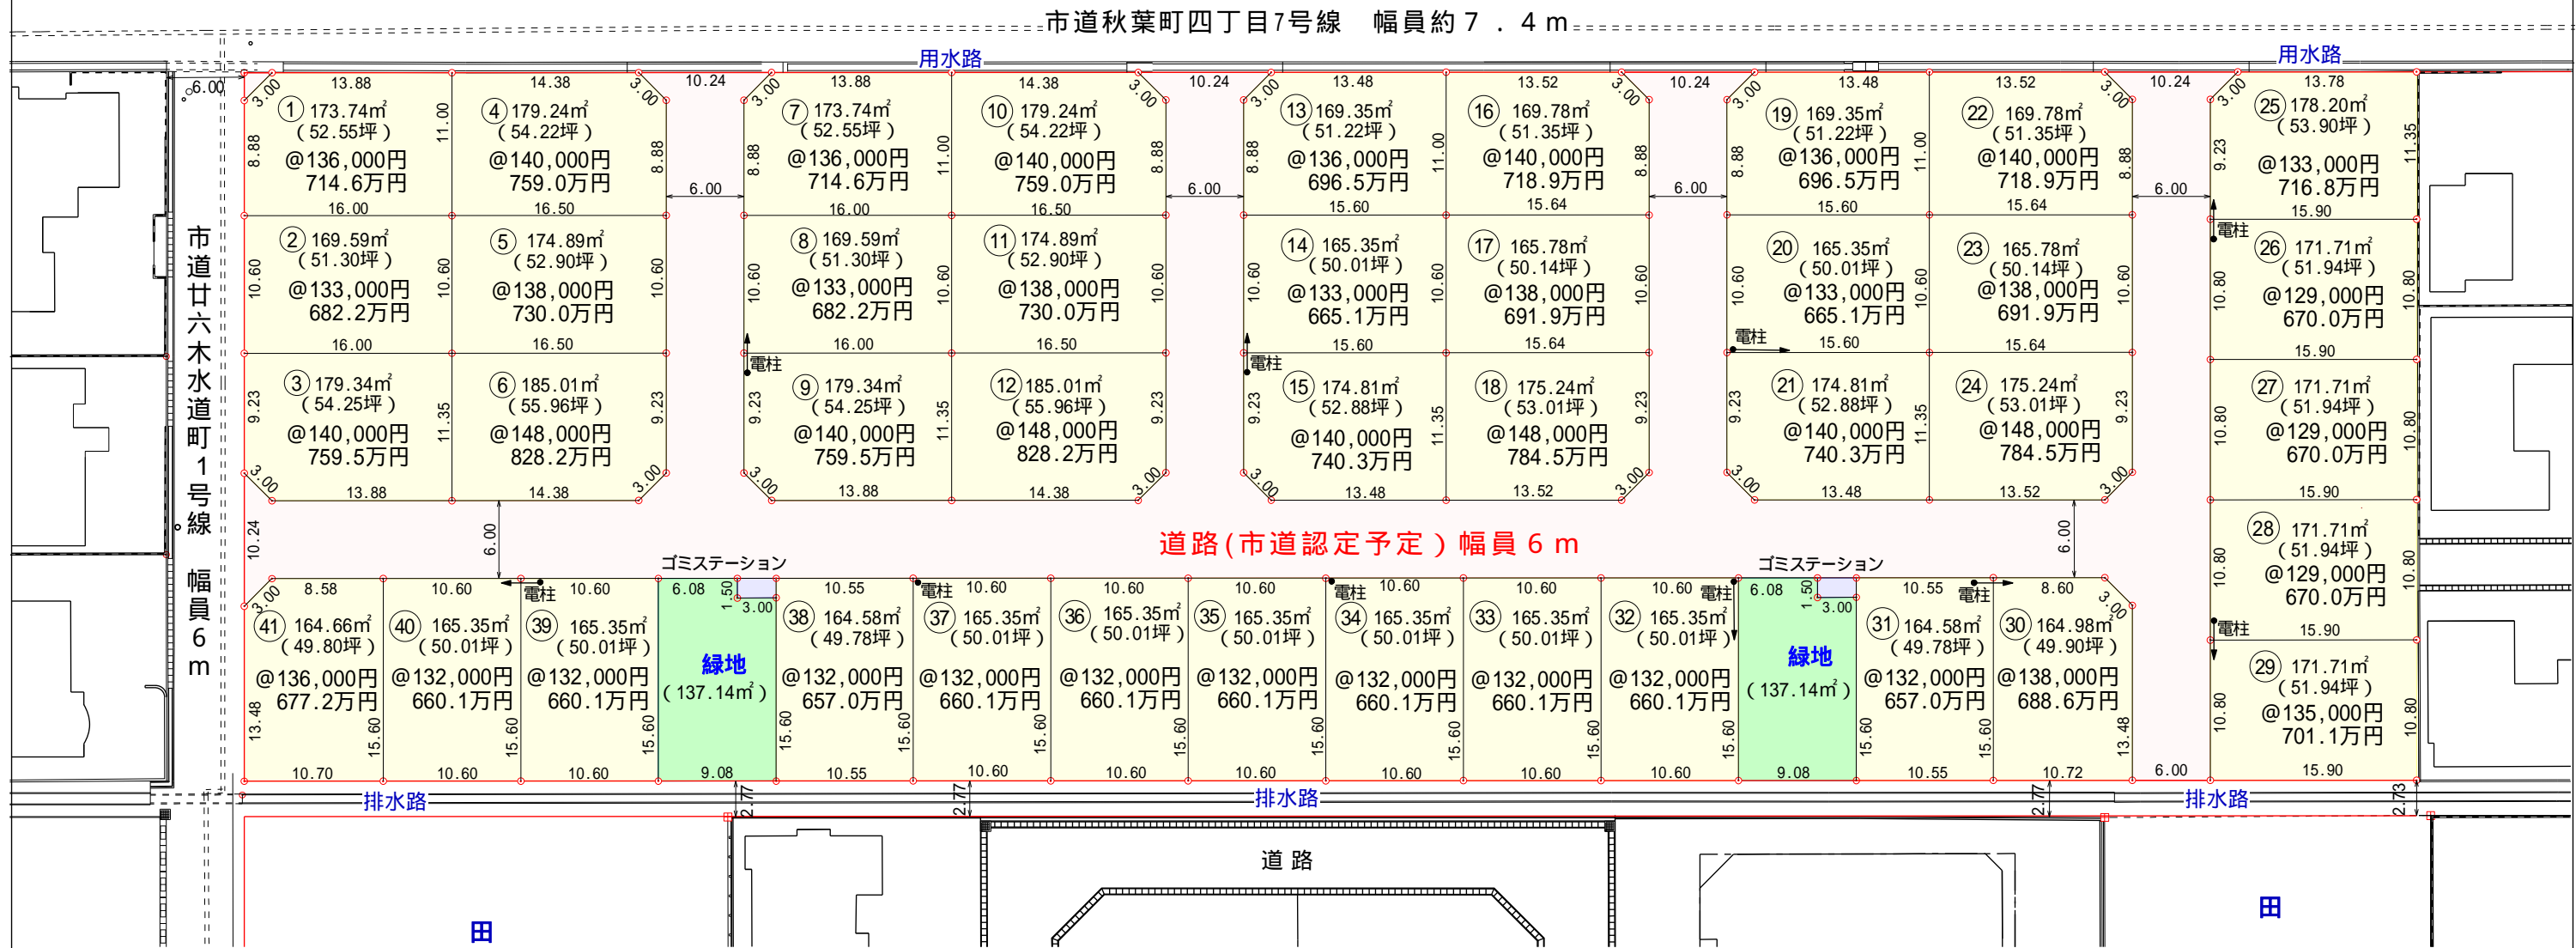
市道秋葉町四丁目7号線　幅員約7．4m

用水路　用水路

6.00

① 173.74㎡ (52.55坪) @136,000円 714.6万円
④ 179.24㎡ (54.22坪) @140,000円 759.0万円
② 169.59㎡ (51.30坪) @133,000円 682.2万円
⑤ 174.89㎡ (52.90坪) @138,000円 730.0万円
③ 179.34㎡ (54.25坪) @140,000円 759.5万円
⑥ 185.01㎡ (55.96坪) @148,000円 828.2万円

⑦ 173.74㎡ (52.55坪) @136,000円 714.6万円
⑩ 179.24㎡ (54.22坪) @140,000円 759.0万円
⑧ 169.59㎡ (51.30坪) @133,000円 682.2万円
⑪ 174.89㎡ (52.90坪) @138,000円 730.0万円
⑨ 179.34㎡ (54.25坪) @140,000円 759.5万円
⑫ 185.01㎡ (55.96坪) @148,000円 828.2万円

⑬ 169.35㎡ (51.22坪) @136,000円 696.5万円
⑯ 169.78㎡ (51.35坪) @140,000円 718.9万円
⑭ 165.35㎡ (50.01坪) @133,000円 665.1万円
⑰ 165.78㎡ (50.14坪) @138,000円 691.9万円
⑮ 174.81㎡ (52.88坪) @140,000円 740.3万円
⑱ 175.24㎡ (53.01坪) @148,000円 784.5万円

⑲ 169.35㎡ (51.22坪) @136,000円 696.5万円
㉒ 169.78㎡ (51.35坪) @140,000円 718.9万円
⑳ 165.35㎡ (50.01坪) @133,000円 665.1万円
㉓ 165.78㎡ (50.14坪) @138,000円 691.9万円
㉑ 174.81㎡ (52.88坪) @140,000円 740.3万円
㉔ 175.24㎡ (53.01坪) @148,000円 784.5万円

㉕ 178.20㎡ (53.90坪) @133,000円 716.8万円
㉖ 171.71㎡ (51.94坪) @129,000円 670.0万円
㉗ 171.71㎡ (51.94坪) @129,000円 670.0万円
㉘ 171.71㎡ (51.94坪) @129,000円 670.0万円
㉙ 171.71㎡ (51.94坪) @135,000円 701.1万円

市道廿六木水道町1号線　幅員6m

道路(市道認定予定)幅員6m

ゴミステーション　ゴミステーション

電柱

㊶ 164.66㎡ (49.80坪) @136,000円 677.2万円
㊵ 165.35㎡ (50.01坪) @132,000円 660.1万円
㊴ 165.35㎡ (50.01坪) @132,000円 660.1万円
緑地 (137.14㎡)
㊳ 164.58㎡ (49.78坪) @132,000円 657.0万円
㊲ 165.35㎡ (50.01坪) @132,000円 660.1万円
㊱ 165.35㎡ (50.01坪) @132,000円 660.1万円
㉟ 165.35㎡ (50.01坪) @132,000円 660.1万円
㉞ 165.35㎡ (50.01坪) @132,000円 660.1万円
㉝ 165.35㎡ (50.01坪) @132,000円 660.1万円
㉜ 165.35㎡ (50.01坪) @132,000円 660.1万円
緑地 (137.14㎡)
㉛ 164.58㎡ (49.78坪) @132,000円 657.0万円
㉚ 164.98㎡ (49.90坪) @138,000円 688.6万円

排水路　排水路　排水路

道路

田　田